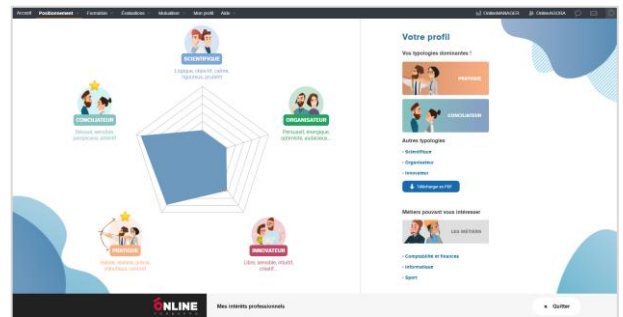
Accueil Positionnement Formation Évaluations Motivation Mon profil Aide

OnlineMANAGER OnlineWOOBA

SCIENTIFIQUE
Logique, objectif, calme, rigoureux, prudent

ORGANISATEUR
Persuasif, énergique, optimiste, audacieux...

CONCILIATEUR
Sincère, sensible, perspicace, attentif

PRATIQUE
Habile, sportive, précis, méticuleux, concret

INNOVATEUR
Libre, sensible, intuitif, créatif...

Votre profil

Vos typologies dominantes :

PRATIQUE

CONCILIATEUR

Autres typologies

• Scientifique
• Organisateur
• Innovateur

Télécharger en PDF

Métiers pouvant vous intéresser

LES MÉTIERS

• Comptabilité et finances
• Informatique
• Sport

ONLINE

Mes intérêts professionnels

Quitter